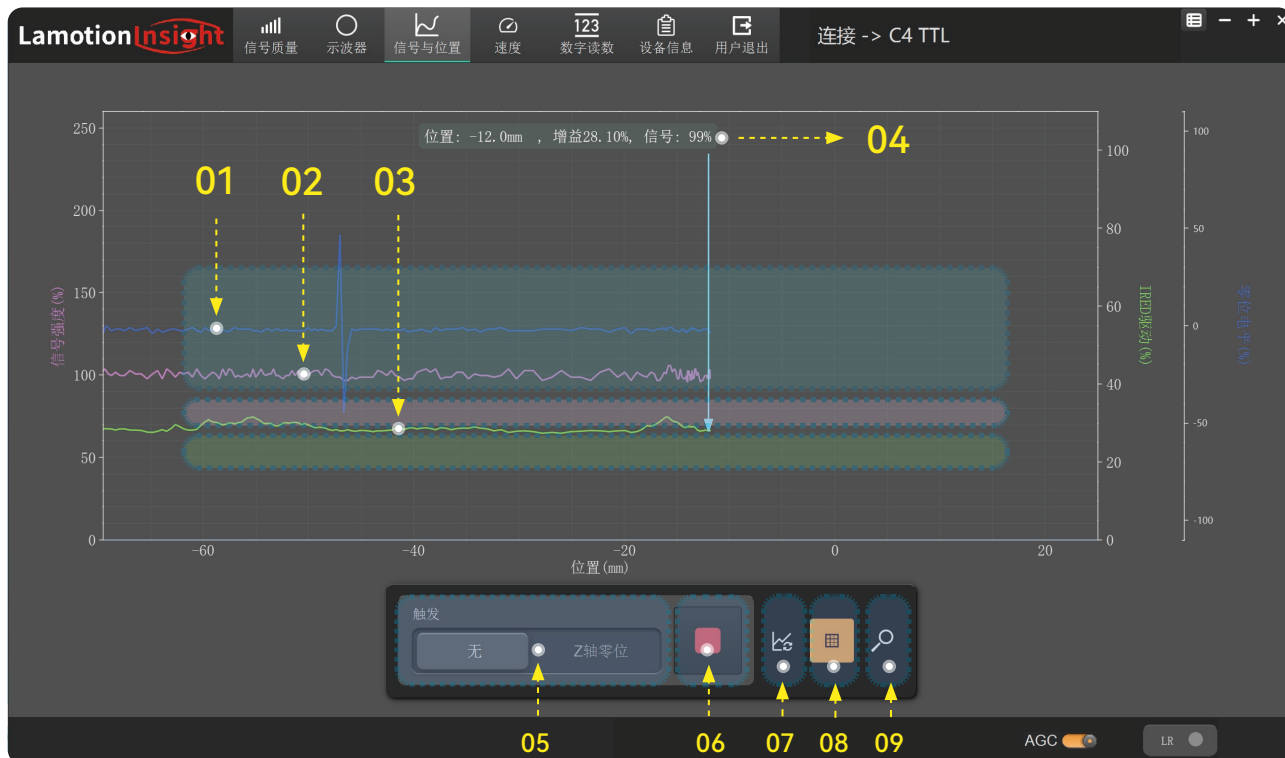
LamotionInsight

信号质量　示波器　信号与位置　速度　123 数字读数　设备信息　用户退出

连接 -> C4 TTL

位置: -12.0mm ，增益28.10%，信号: 99%

01　02　03　04

250
200
150
100
50
0

信号强度(%)

100
80
60
40
20
0

IRED驱动(%)

100
50
0
-50
-100

零位电平(%)

−60　−40　−20　0　20

位置(mm)

触发

无　Z轴零位

05　06　07　08　09

AGC

LR